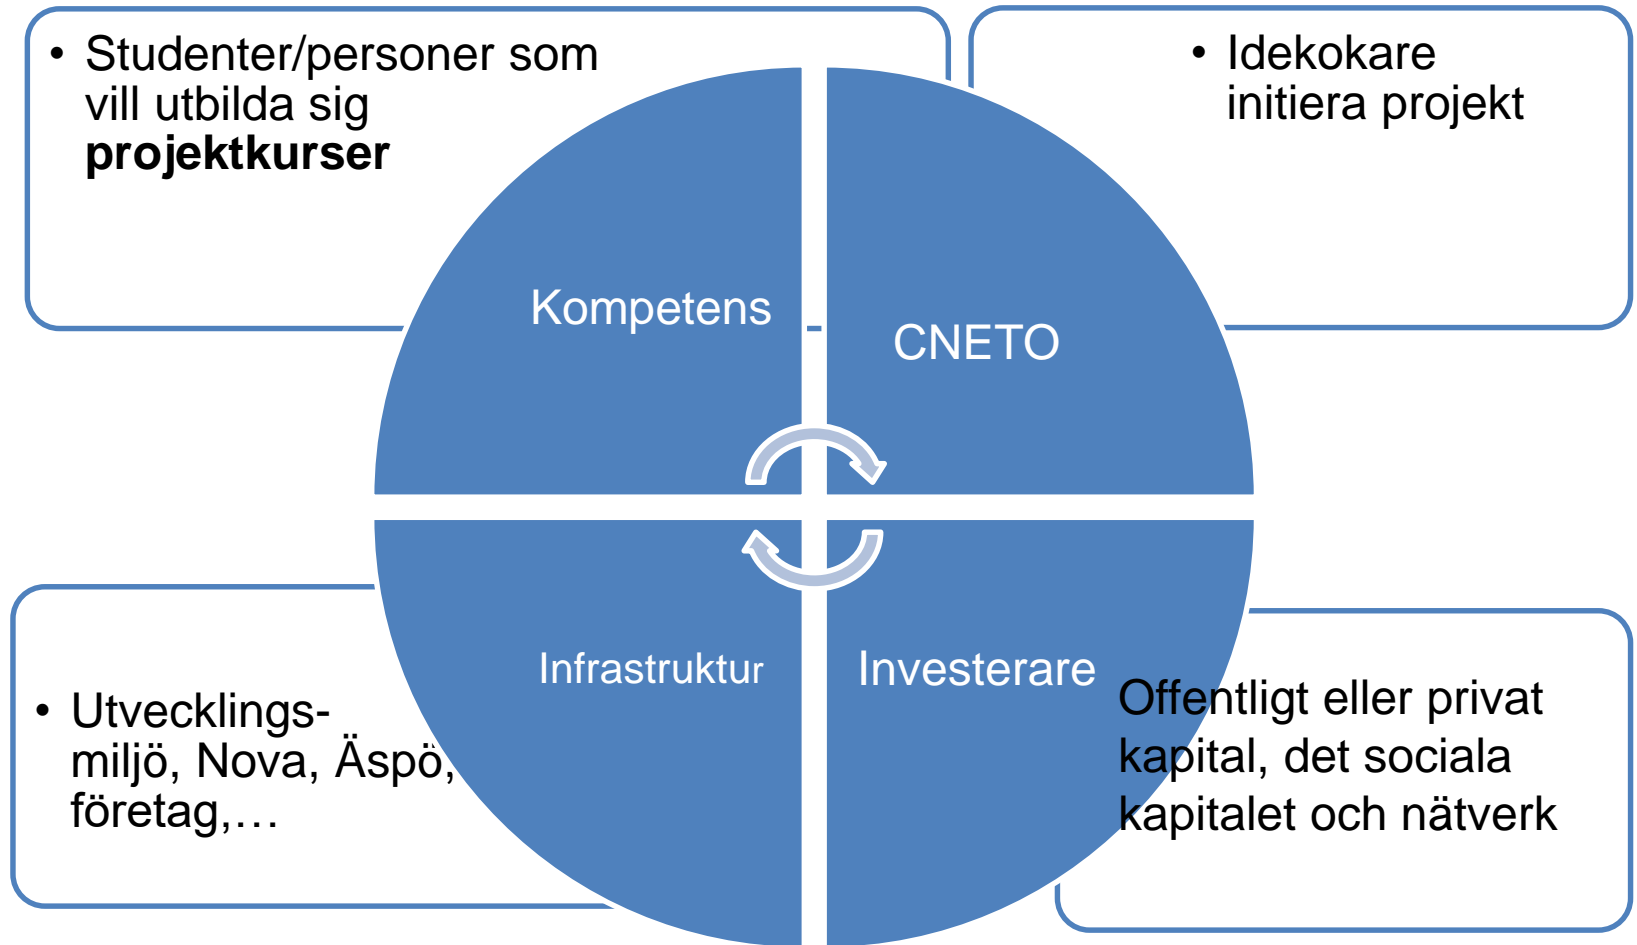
• Studenter/personer som vill utbilda sig **projektkurser**

• Idekokare initiera projekt

Kompetens

CNETO

Infrastruktur

Investerare

• Utvecklings- miljö, Nova, Äspö, företag,…

Offentligt eller privat kapital, det sociala kapitalet och nätverk